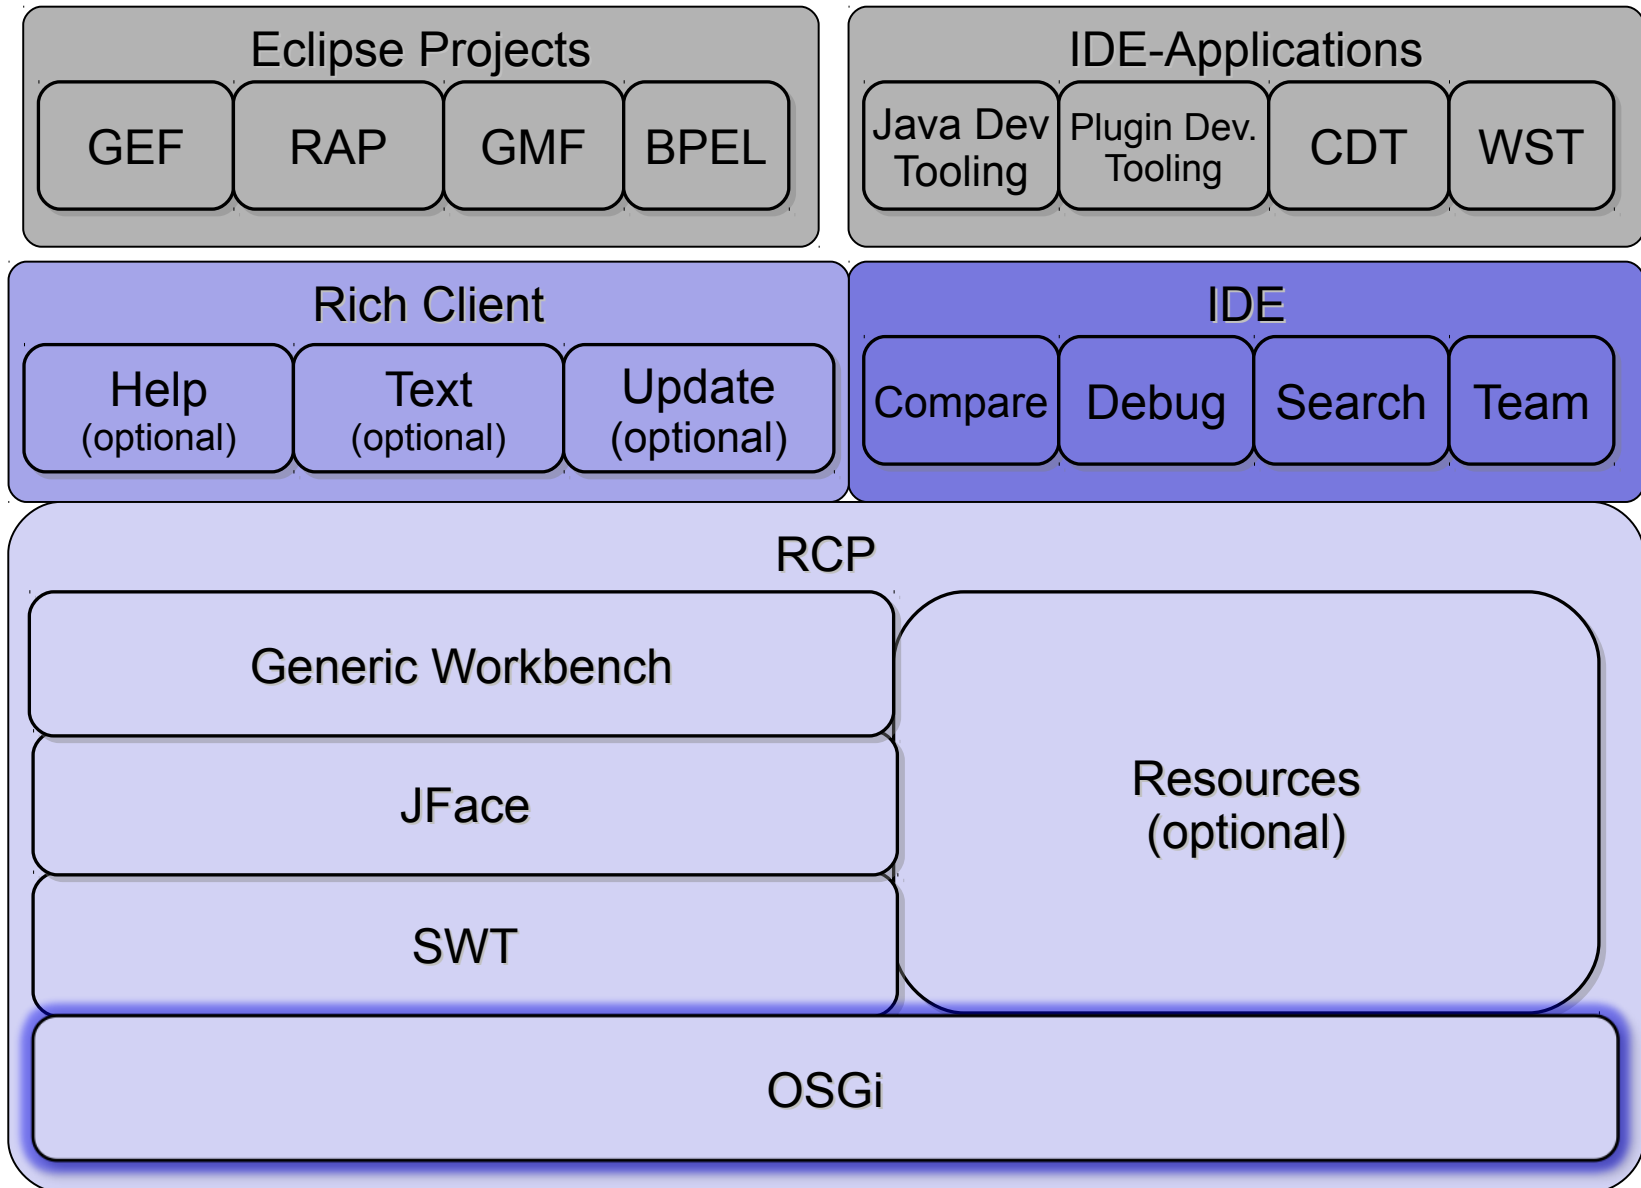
Eclipse Projects

GEF

RAP

GMF

BPEL

IDE-Applications

Java Dev Tooling

Plugin Dev. Tooling

CDT

WST

Rich Client

Help (optional)

Text (optional)

Update (optional)

IDE

Compare

Debug

Search

Team

RCP

Generic Workbench

JFace

SWT

Resources (optional)

OSGi